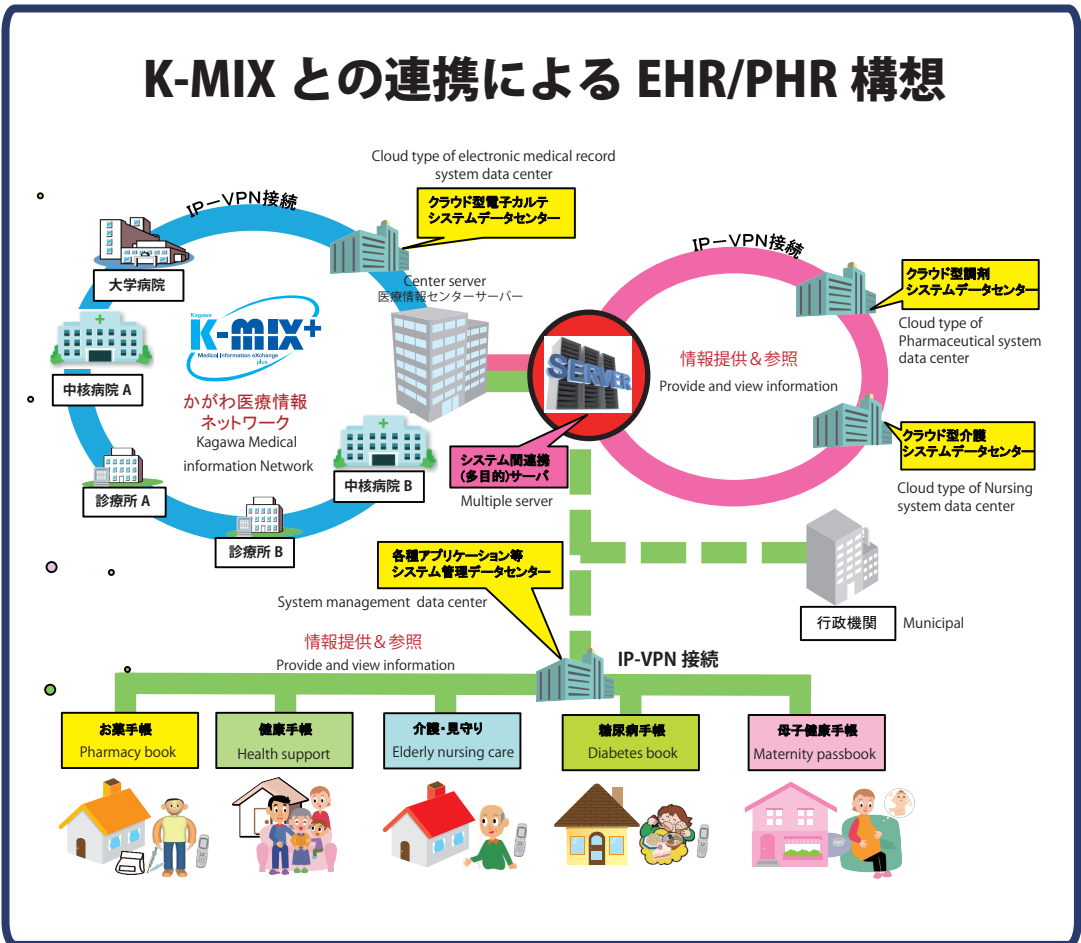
K-MIX との連携による EHR/PHR 構想

Cloud type of electronic medical record system data center

IPーVPN接続

クラウド型電子カルテ システムデータセンター

大学病院

Center server
医療情報センターサーバー

IPーVPN接続

クラウド型調剤 システムデータセンター

Cloud type of Pharmaceutical system data center

Kagawa K-MIX+ Medical Information eXchange plus

中核病院 A

かがわ医療情報 ネットワーク
Kagawa Medical information Network

SERVER

情報提供＆参照
Provide and view information

クラウド型介護 システムデータセンター

中核病院 B

システム間連携 （多目的)サーバ
Multiple server

Cloud type of Nursing system data center

診療所 A

診療所 B

各種アプリケーション等 システム管理データセンター

System management data center

行政機関

Municipal

情報提供＆参照
Provide and view information

IP-VPN 接続

お薬手帳
Pharmacy book

健康手帳
Health support

介護・見守り
Elderly nursing care

糖尿病手帳
Diabetes book

母子健康手帳
Maternity passbook